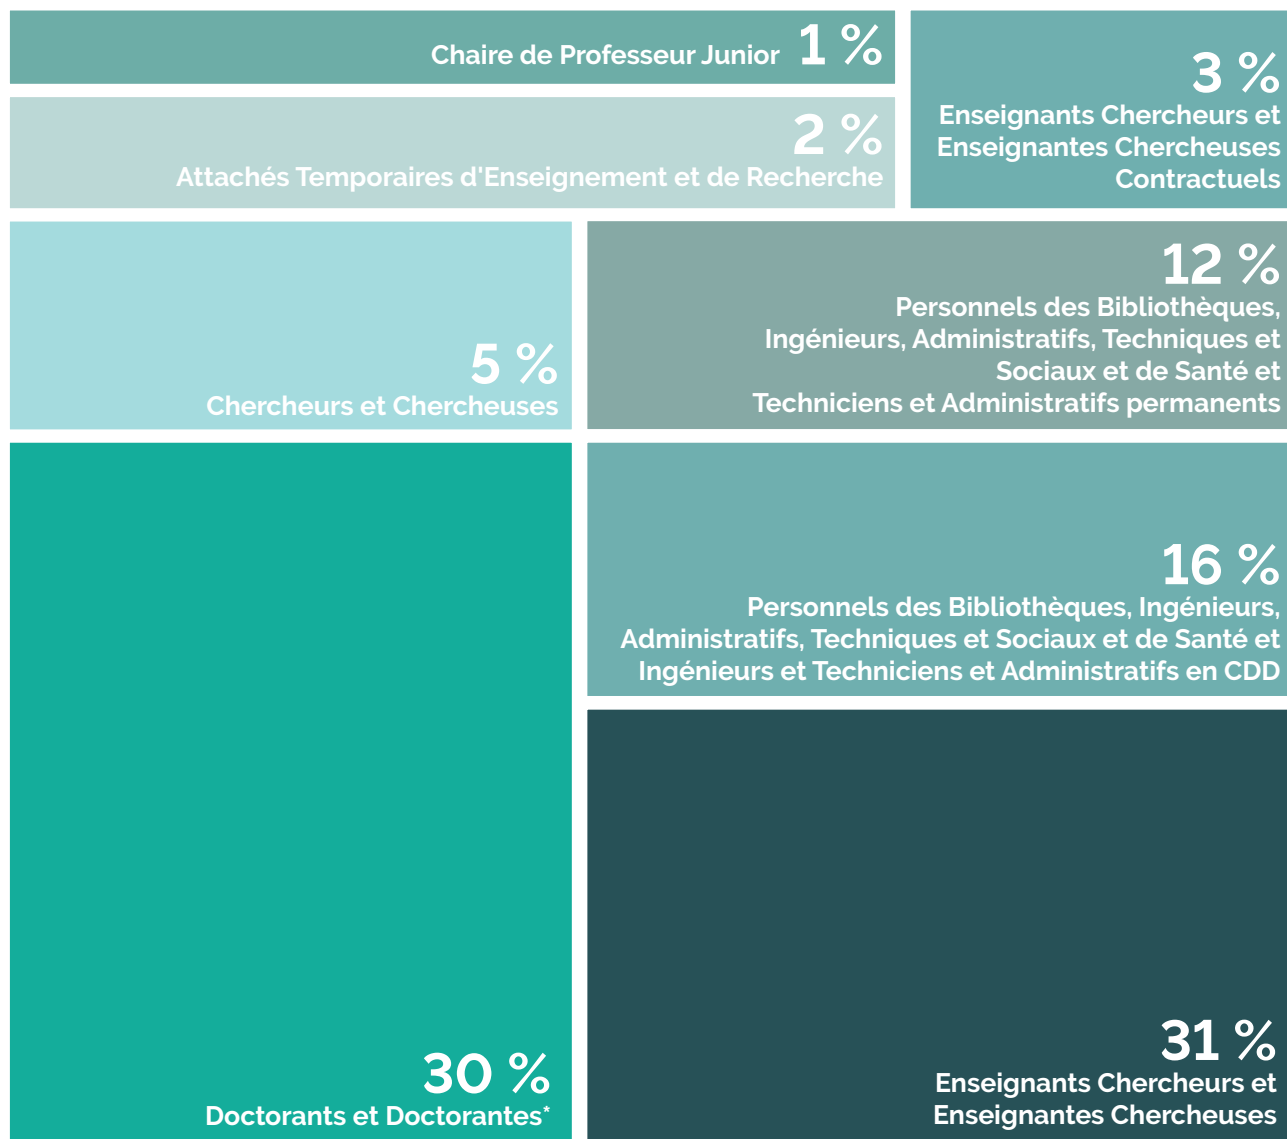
Chaire de Professeur Junior 1 %

2 %
Attachés Temporaires d'Enseignement et de Recherche

3 %
Enseignants Chercheurs et Enseignantes Chercheuses Contractuels

5 %
Chercheurs et Chercheuses

12 %
Personnels des Bibliothèques, Ingénieurs, Administratifs, Techniques et Sociaux et de Santé et Techniciens et Administratifs permanents

16 %
Personnels des Bibliothèques, Ingénieurs, Administratifs, Techniques et Sociaux et de Santé et Ingénieurs et Techniciens et Administratifs en CDD

30 %
Doctorants et Doctorantes*

31 %
Enseignants Chercheurs et Enseignantes Chercheuses